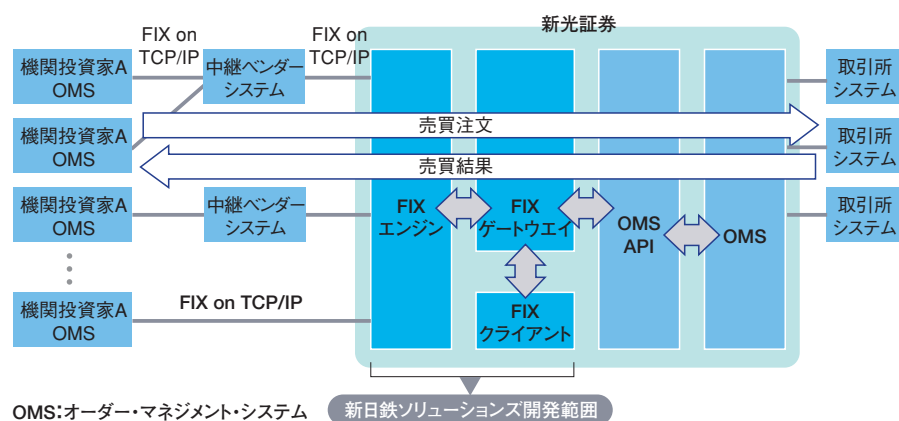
新光証券

FIX on TCP/IP

FIX on TCP/IP

機関投資家A OMS

中継ベンダーシステム

機関投資家A OMS

売買注文

売買結果

機関投資家A OMS

中継ベンダーシステム

機関投資家A OMS

FIX on TCP/IP

FIX エンジン

FIX ゲートウエイ

FIX クライアント

OMS API

OMS

取引所システム

取引所システム

取引所システム

OMS:オーダー・マネジメント・システム

新日鉄ソリューションズ開発範囲